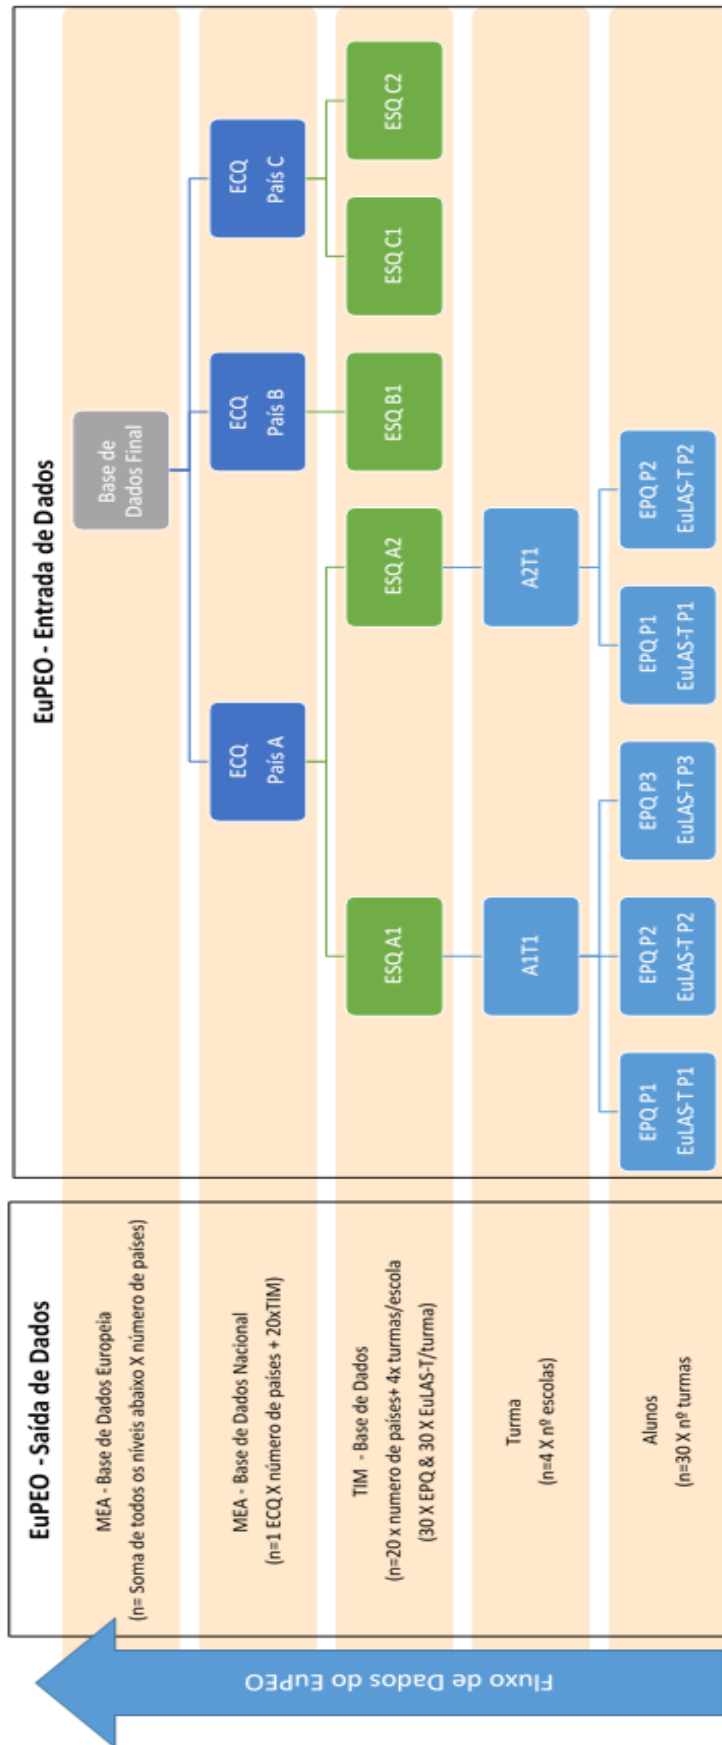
EuPEO - Entrada de Dados

Base de Dados Final

ECQ País A

ECQ País B

ECQ País C

ESQ A1

ESQ A2

ESQ B1

ESQ C1

ESQ C2

A1T1

A2T1

EPQ P1 EuLAS-T P1

EPQ P2 EuLAS-T P2

EPQ P3 EuLAS-T P3

EPQ P1 EuLAS-T P1

EPQ P2 EuLAS-T P2

EuPEO - Saída de Dados

MEA - Base de Dados Europeia (n= Soma de todos os níveis abaixo X número de países)

MEA - Base de Dados Nacional (n=1 ECQ X número de países + 20xTIM)

TIM - Base de Dados (n=20 x numero de países+ 4x turmas/escola (30 X EPQ & 30 X EuLAS-T/turma)

Turma (n=4 X nº escolas)

Alunos (n=30 X nº turmas

Fluxo de Dados do EuPEO